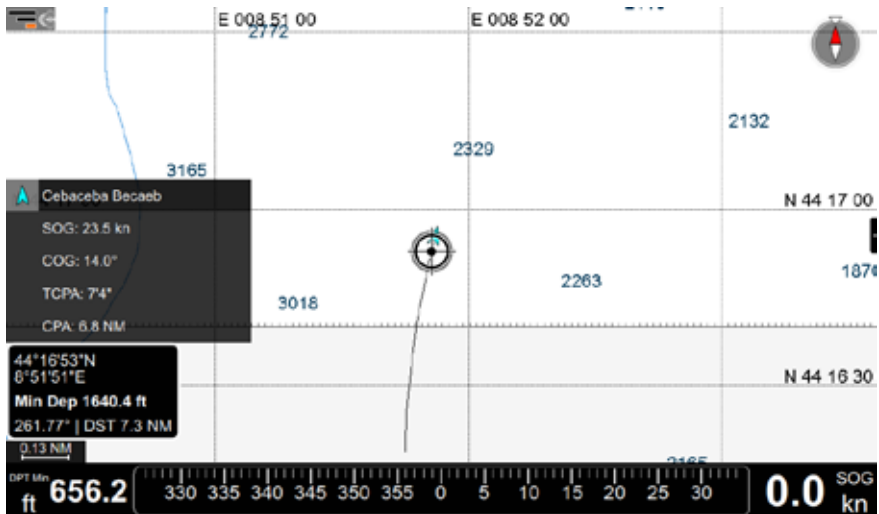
E 008 51 00
2772
E 008 52 00
2132
2329
3165
Cebaceba Becaeb
SOG: 23.5 kn
COG: 14.0°
TCPA: 7'4"
CPA: 6.8 NM
N 44 17 00
187
2263
3018
44°16'53"N
8°51'51"E
Min Dep 1640.4 ft
261.77° | DST 7.3 NM
N 44 16 30
0.13 NM
DPT Min
ft 656.2
330 335 340 345 350 355 0 5 10 15 20 25 30
0.0 SOG kn